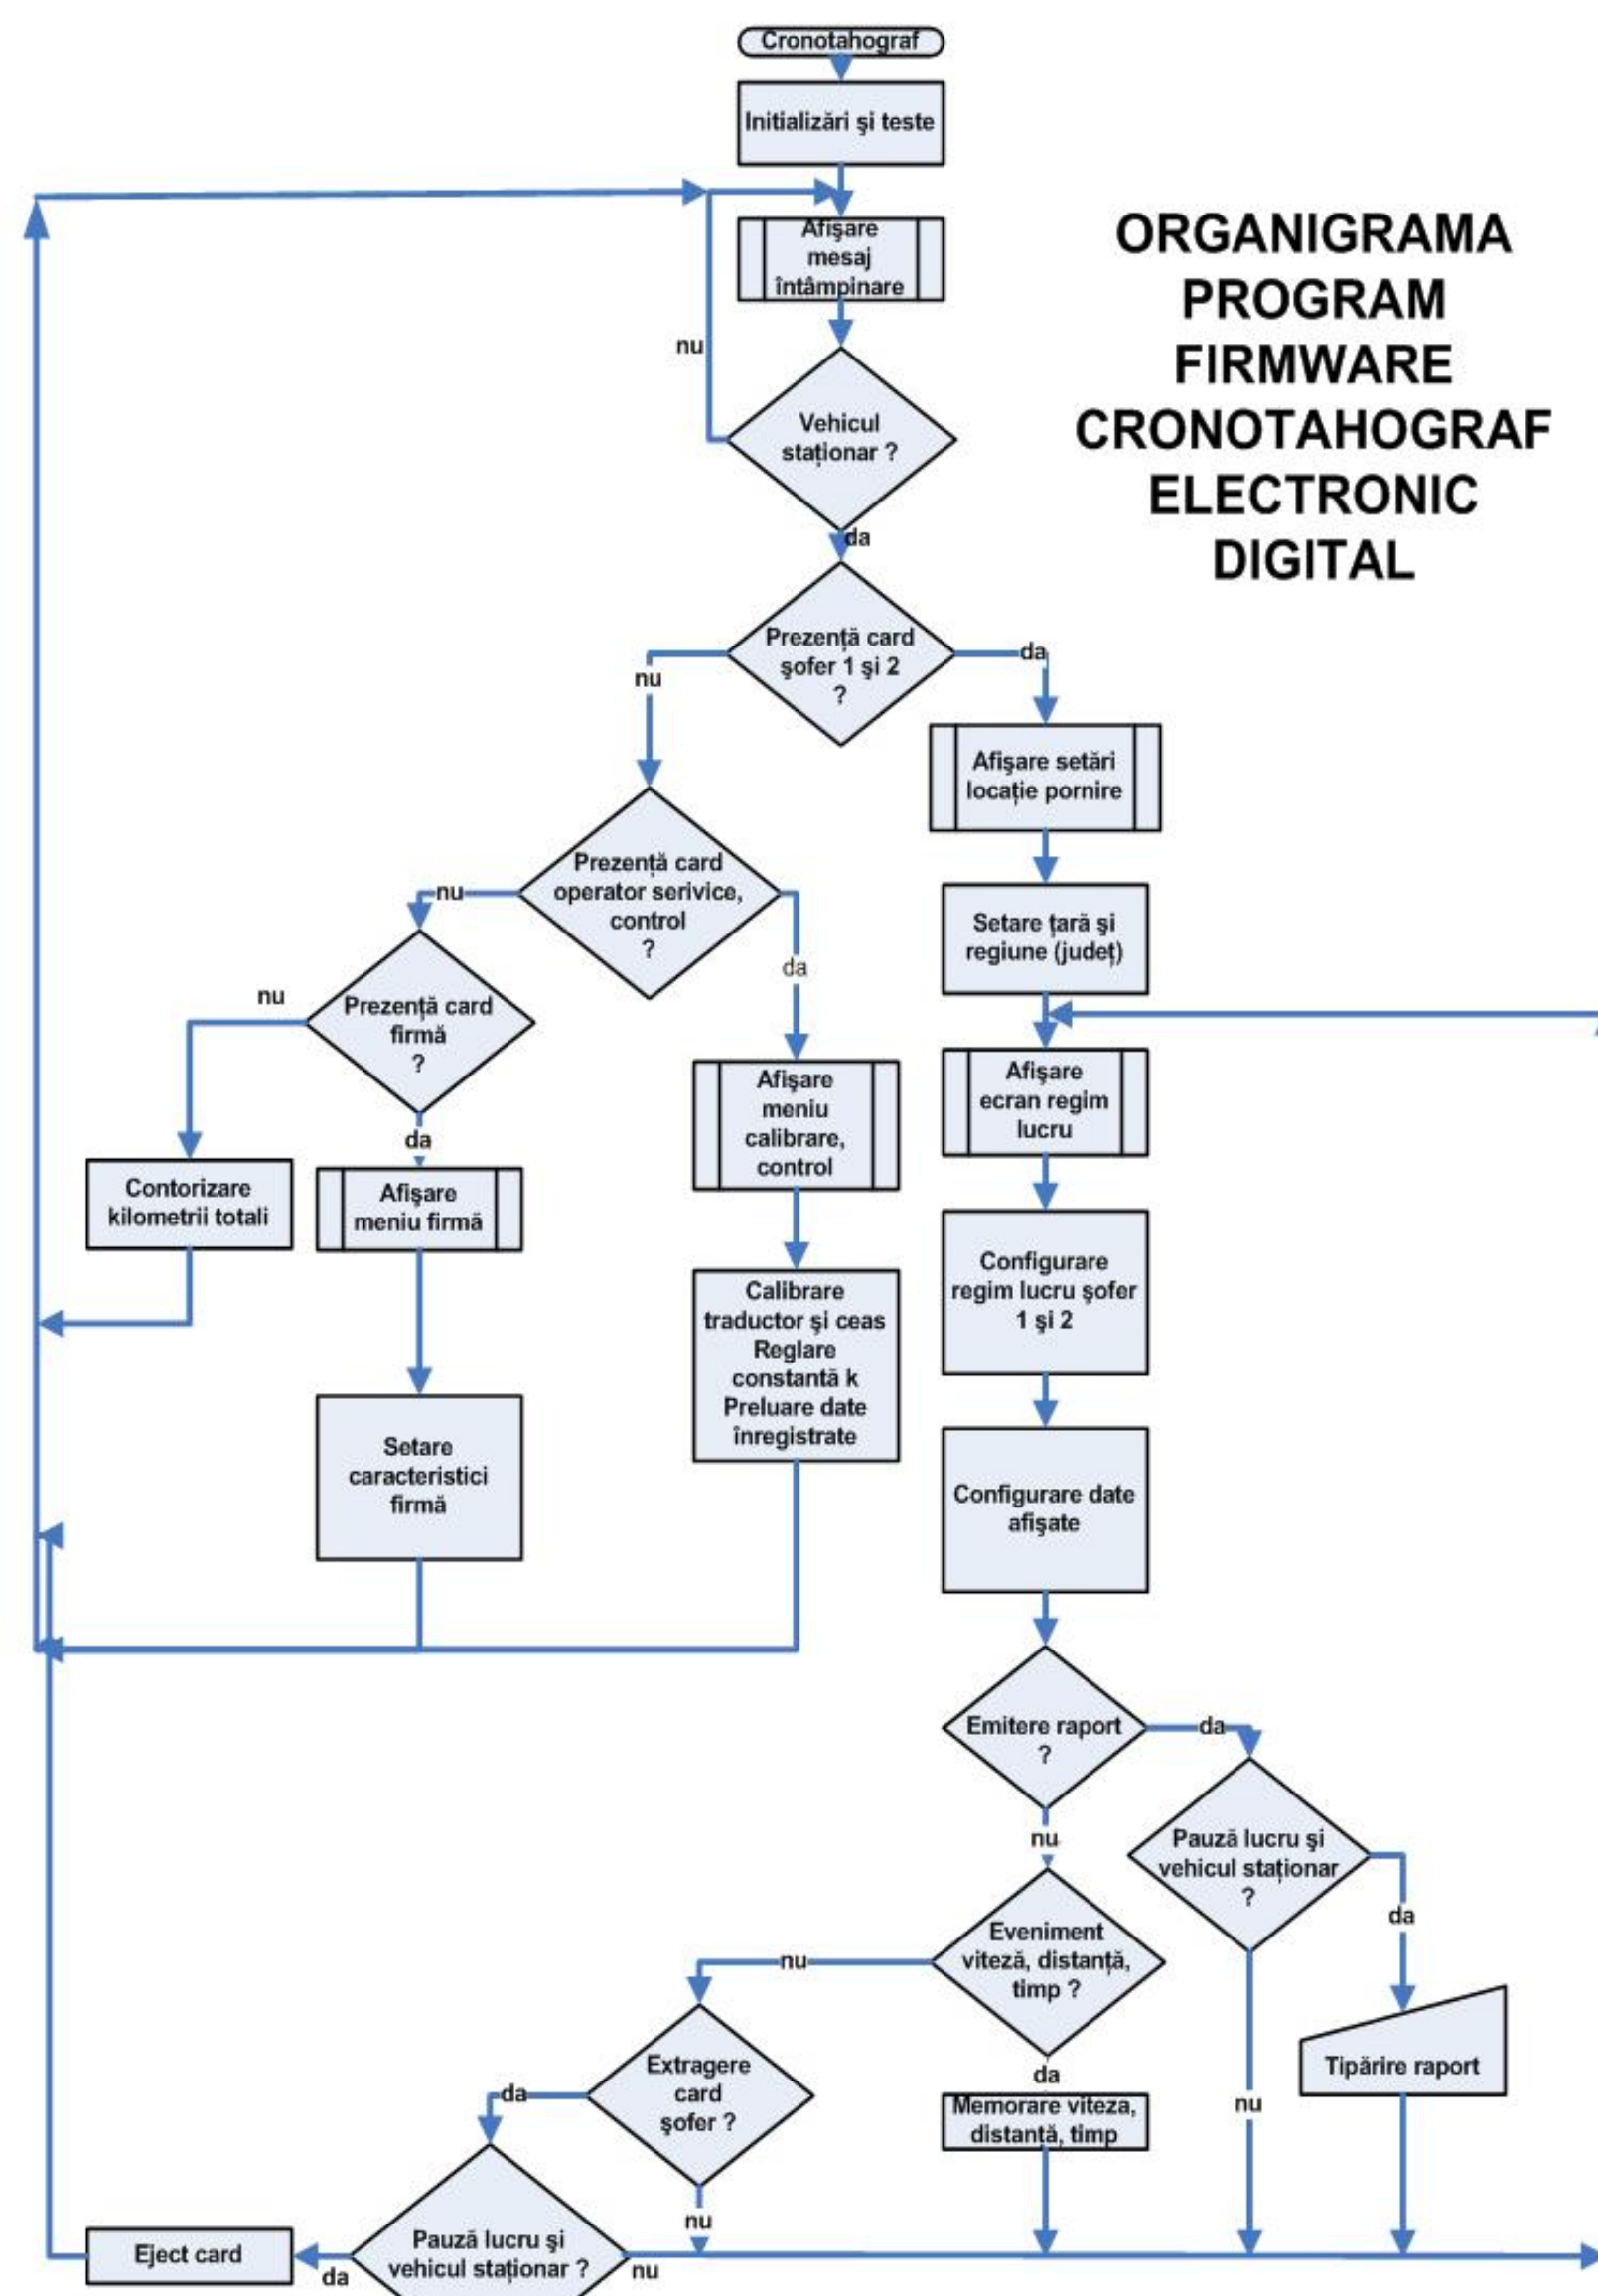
ORGANIGRAMA PROGRAM FIRMWARE CRONOTAHOGRAF ELECTRONIC DIGITAL

Cronotahograf

Initializări şi teste

Afişare mesaj întâmpinare

nu

Vehicul staționar ?

da

Prezență card şofer 1 şi 2 ?

nu

da

Afişare setări locație pornire

Prezență card operator serivice, control ?

nu

da

Setare țară şi regiune (județ)

nu

Prezență card firmă ?

da

Afişare meniu calibrare, control

Afişare ecran regim lucru

Contorizare kilometrii totali

Afişare meniu firmă

Calibrare traductor şi ceas Reglare constantă k Preluare date înregistrate

Configurare regim lucru şofer 1 şi 2

Setare caracteristici firmă

Configurare date afişate

Emitere raport ?

da

nu

Pauză lucru şi vehicul staționar ?

da

Eveniment viteză, distanță, timp ?

nu

Tipărire raport

Extragere card şofer ?

da

da

Memorare viteza, distanță, timp

nu

nu

Eject card

da

Pauză lucru şi vehicul staționar ?

nu